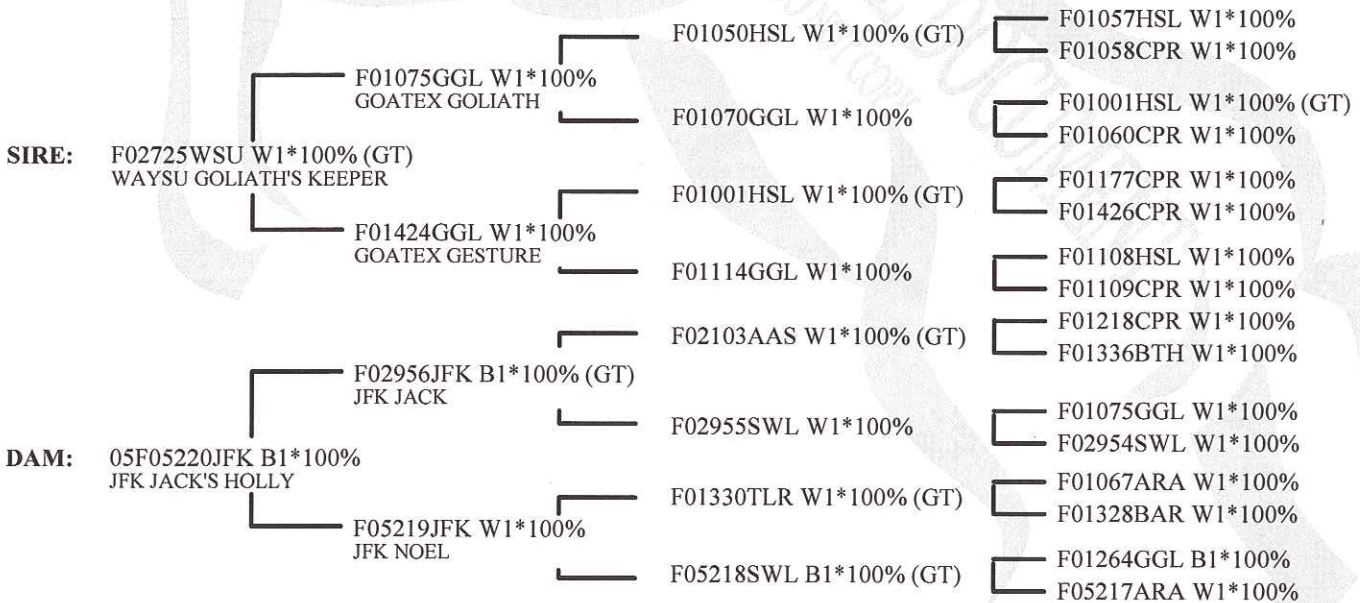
SIRE: F02725WSU W1*100% (GT)
WAYSU GOLIATH'S KEEPER

F01075GGL W1*100%
GOATEX GOLIATH

F01050HSL W1*100% (GT)

F01057HSL W1*100%

F01058CPR W1*100%

F01070GGL W1*100%

F01001HSL W1*100% (GT)

F01060CPR W1*100%

F01424GGL W1*100%
GOATEX GESTURE

F01001HSL W1*100% (GT)

F01177CPR W1*100%

F01426CPR W1*100%

F01114GGL W1*100%

F01108HSL W1*100%

F01109CPR W1*100%

DAM: 05F05220JFK B1*100%
JFK JACK'S HOLLY

F02956JFK B1*100% (GT)
JFK JACK

F02103AAS W1*100% (GT)

F01218CPR W1*100%

F01336BTH W1*100%

F02955SWL W1*100%

F01075GGL W1*100%

F02954SWL W1*100%

F05219JFK W1*100%
JFK NOEL

F01330TLR W1*100% (GT)

F01067ARA W1*100%

F01328BAR W1*100%

F05218SWL B1*100% (GT)

F01264GGL B1*100%

F05217ARA W1*100%